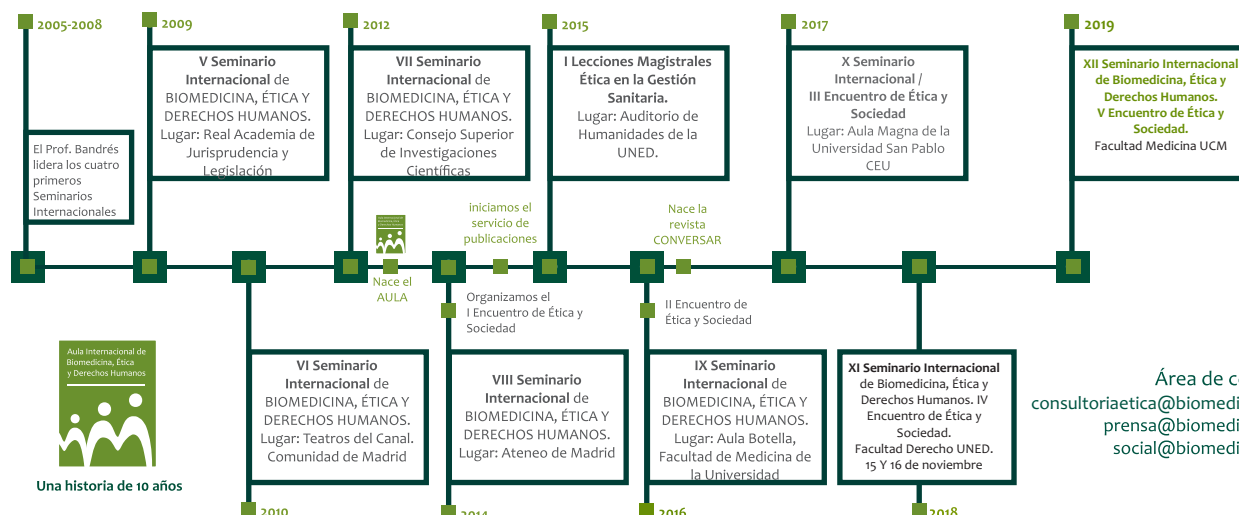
2005-2008

El Prof. Bandrés lidera los cuatro primeros Seminarios Internacionales

2009

V Seminario Internacional de BIOMEDICINA, ÉTICA Y DERECHOS HUMANOS. Lugar: Real Academia de Jurisprudencia y Legislación

2010

VI Seminario Internacional de BIOMEDICINA, ÉTICA Y DERECHOS HUMANOS. Lugar: Teatros del Canal. Comunidad de Madrid

2012

VII Seminario Internacional de BIOMEDICINA, ÉTICA Y DERECHOS HUMANOS. Lugar: Consejo Superior de Investigaciones Científicas

Nace el AULA

Organizamos el I Encuentro de Ética y Sociedad

2014

VIII Seminario Internacional de BIOMEDICINA, ÉTICA Y DERECHOS HUMANOS. Lugar: Ateneo de Madrid

iniciamos el servicio de publicaciones

2015

I Lecciones Magistrales Ética en la Gestión Sanitaria. Lugar: Auditorio de Humanidades de la UNED.

Nace la revista CONVERSAR

II Encuentro de Ética y Sociedad

2016

IX Seminario Internacional de BIOMEDICINA, ÉTICA Y DERECHOS HUMANOS. Lugar: Aula Botella, Facultad de Medicina de la Universidad

2017

X Seminario Internacional / III Encuentro de Ética y Sociedad Lugar: Aula Magna de la Universidad San Pablo CEU

XI Seminario Internacional de Biomedicina, Ética y Derechos Humanos. IV Encuentro de Ética y Sociedad. Facultad Derecho UNED. 15 Y 16 de noviembre

2018

2019

XII Seminario Internacional de Biomedicina, Ética y Derechos Humanos. V Encuentro de Ética y Sociedad. Facultad Medicina UCM

Aula Internacional de Biomedicina, Ética y Derechos Humanos

Una historia de 10 años

Área de c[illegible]
consultoriaetica@biomedi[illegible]
prensa@biomedi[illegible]
social@biomedi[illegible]